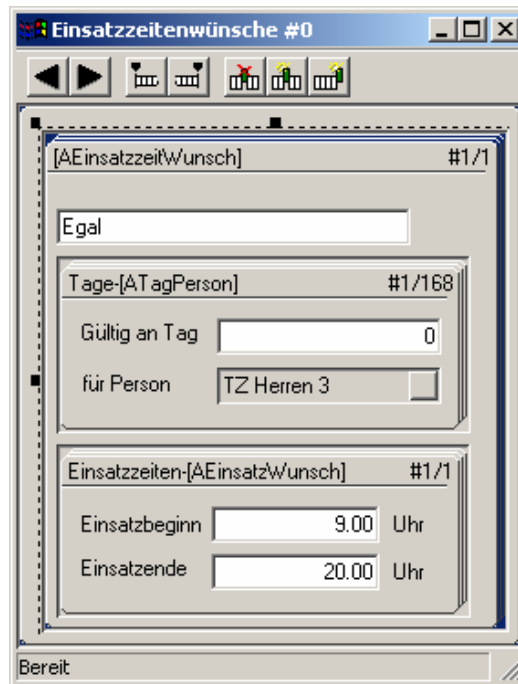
Einsatzzeitenwünsche #0

[AEinsatzzeitWunsch] #1/1

Egal

Tage-[ATagPerson] #1/168

Gültig an Tag 0

für Person TZ Herren 3

Einsatzzeiten-[AEinsatzWunsch] #1/1

Einsatzbeginn 9.00 Uhr

Einsatzende 20.00 Uhr

Bereit